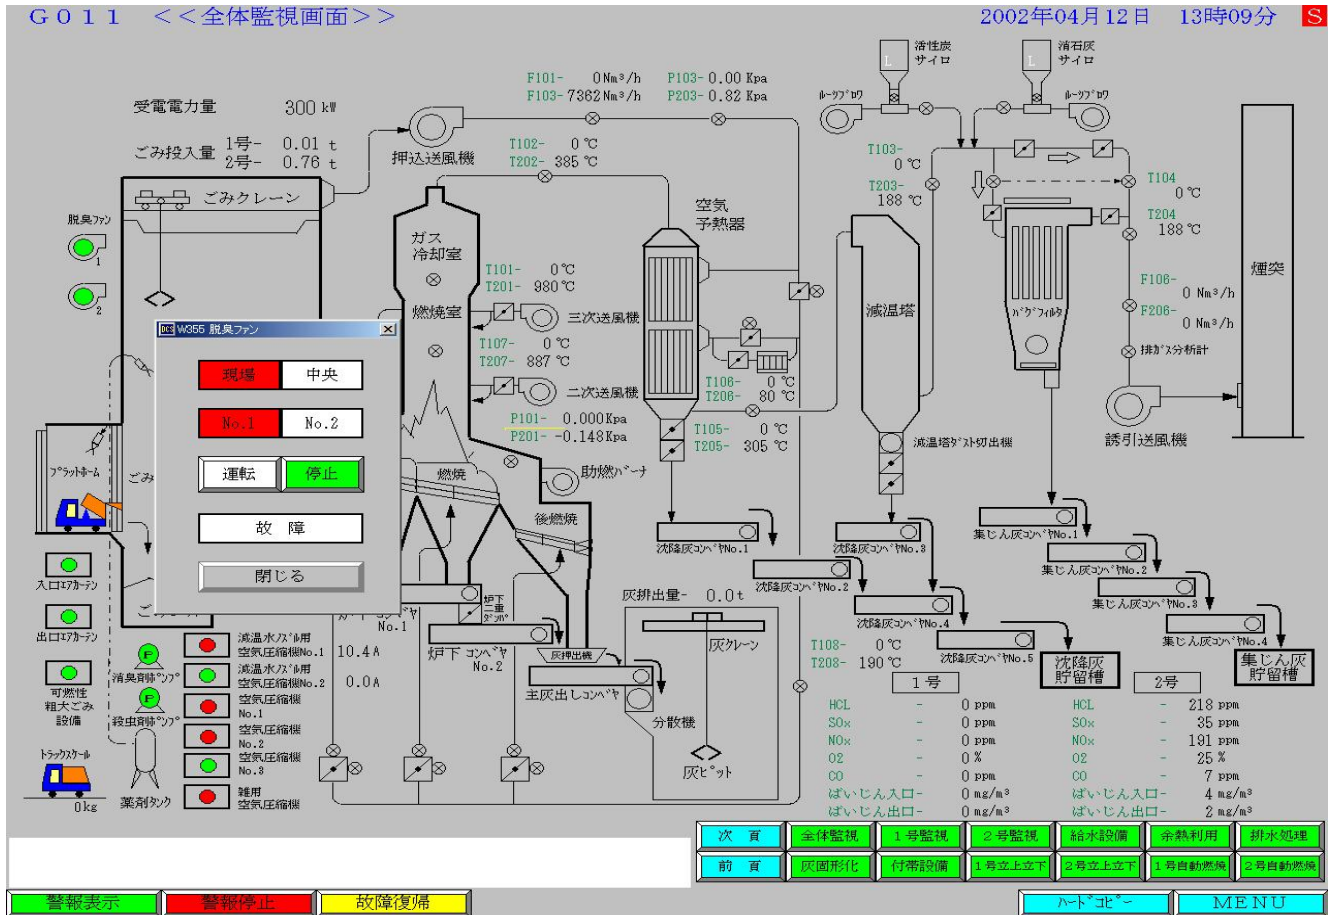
G011 <<全体監視画面>>

2002年04月12日 13時09分 S

受電電力量 300 kW

ごみ投入量 1号- 0.01 t
2号- 0.76 t

F101- 0Nm³/h P103- 0.00 Kpa
F103- 7362Nm³/h P203- 0.82 Kpa

押込送風機

T102- 0 ℃
T202- 385 ℃

ごみクレーン

脱臭ファン
1
2

ガス冷却室

燃焼室

T101- 0℃
T201- 980℃

三次送風機

T107- 0 ℃
T207- 887 ℃

二次送風機

P101- 0.000Kpa
P201- -0.148Kpa

助燃バーナ

燃焼

後燃焼

空気予熱器

T106- 0 ℃
T206- 80 ℃

T105- 0 ℃
T205- 305 ℃

活性炭サイロ

消石灰サイロ

ルーツブロワ

ルーツブロワ

T103- 0 ℃
T203- 188 ℃

T104 0 ℃
T204 188 ℃

減温塔

バグフィルタ

煙突

F106- 0 Nm³/h
F206- 0 Nm³/h

排ガス分析計

誘引送風機

減温塔ダスト切出機

W355 脱臭ファン

現場 中央

No.1 No.2

運転 停止

故 障

閉じる

プラットホーム

入口エアカーテン

出口エアカーテン

可燃性粗大ごみ設備

トラックスケール

0kg

消臭剤ポンプ

殺虫剤ポンプ

薬剤タンク

減温水ノズル用空気圧縮機No.1 10.4A
減温水ノズル用空気圧縮機No.2 0.0A
空気圧縮機No.1
空気圧縮機No.2
空気圧縮機No.3
雑用空気圧縮機

No.1

炉下二重ダンパ

炉下コンベヤ No.2

灰押出機

主灰出しコンベヤ

灰排出量- 0.0t

灰クレーン

分散機

灰ピット

沈降灰コンベヤNo.1
沈降灰コンベヤNo.2
沈降灰コンベヤNo.3
沈降灰コンベヤNo.4
沈降灰コンベヤNo.5

沈降灰貯留槽

集じん灰コンベヤNo.1
集じん灰コンベヤNo.2
集じん灰コンベヤNo.3
集じん灰コンベヤNo.4

集じん灰貯留槽

T108- 0℃
T208- 190℃

1号 2号

| | | | | | |
|---|---|---|---|---|---|
| HCL | - | 0 ppm | HCL | - | 218 ppm |
| SOx | - | 0 ppm | SOx | - | 35 ppm |
| NOx | - | 0 ppm | NOx | - | 191 ppm |
| O2 | - | 0 % | O2 | - | 25 % |
| CO | - | 0 ppm | CO | - | 7 ppm |
| ばいじん入口- | | 0 mg/m³ | ばいじん入口- | | 4 mg/m³ |
| ばいじん出口- | | 0 mg/m³ | ばいじん出口- | | 2 mg/m³ |

次 頁 全体監視 1号監視 2号監視 給水設備 余熱利用 排水処理
前 頁 灰固形化 付帯設備 1号立上立下 2号立上立下 1号自動燃焼 2号自動燃焼

警報表示 警報停止 故障復帰 ハードコピー MENU